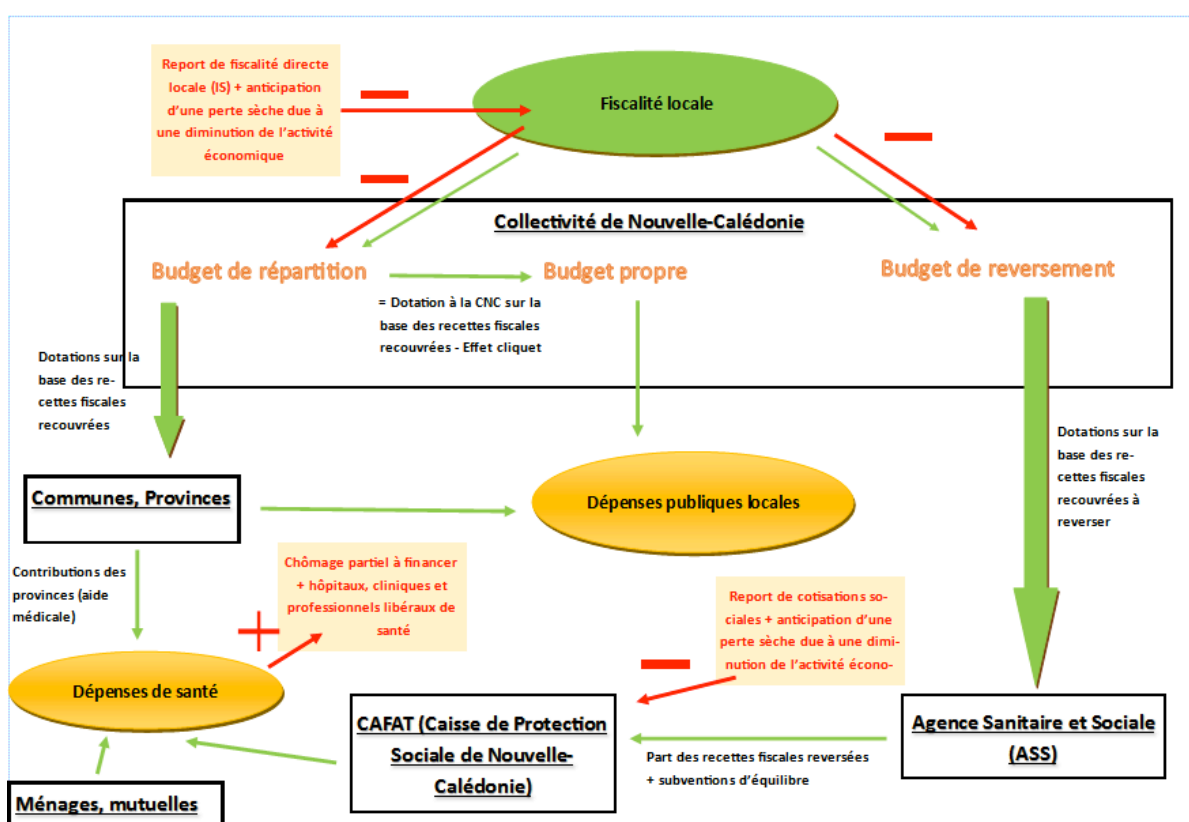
Report de fiscalité directe locale (IS) + anticipation d'une perte sèche due à une diminution de l'activité économique

Fiscalité locale

Collectivité de Nouvelle-Calédonie

Budget de répartition

Budget propre

Budget de reversement

= Dotation à la CNC sur la base des recettes fiscales recouvrées - Effet cliquet

Dotations sur la base des recettes fiscales recouvrées

Dotations sur la base des recettes fiscales recouvrées à reverser

Communes, Provinces

Dépenses publiques locales

Contributions des provinces (aide médicale)

Chômage partiel à financer + hôpitaux, cliniques et professionnels libéraux de santé

Report de cotisations sociales + anticipation d'une perte sèche due à une diminution de l'activité écono-

Dépenses de santé

CAFAT (Caisse de Protection Sociale de Nouvelle-Calédonie)

Agence Sanitaire et Sociale (ASS)

Part des recettes fiscales reversées + subventions d'équilibre

Ménages, mutuelles